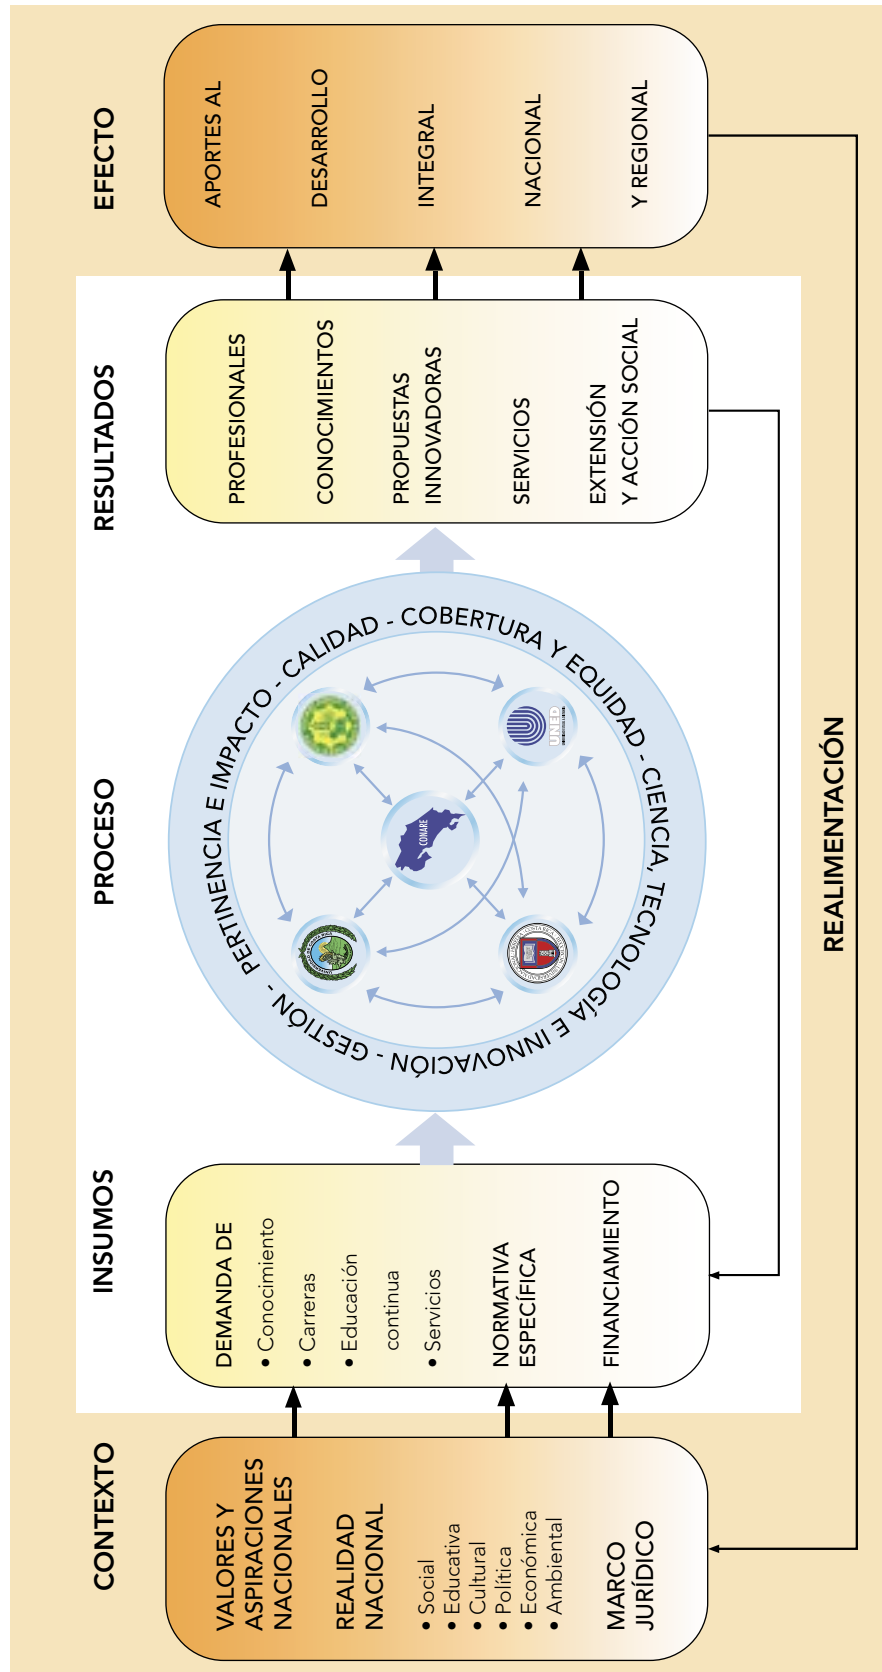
CONTEXTO

VALORES Y ASPIRACIONES NACIONALES

REALIDAD NACIONAL
• Social
• Educativa
• Cultural
• Política
• Económica
• Ambiental

MARCO JURÍDICO

INSUMOS

DEMANDA DE
• Conocimiento
• Carreras
• Educación continua
• Servicios

NORMATIVA ESPECÍFICA

FINANCIAMIENTO

PROCESO

PERTINENCIA E IMPACTO - CALIDAD - COBERTURA Y EQUIDAD - CIENCIA, TECNOLOGÍA E INNOVACIÓN - GESTIÓN -

CONARE

UNED

RESULTADOS

PROFESIONALES

CONOCIMIENTOS

PROPUESTAS INNOVADORAS

SERVICIOS

EXTENSIÓN Y ACCIÓN SOCIAL

EFECTO

APORTES AL DESARROLLO INTEGRAL NACIONAL Y REGIONAL

REALIMENTACIÓN